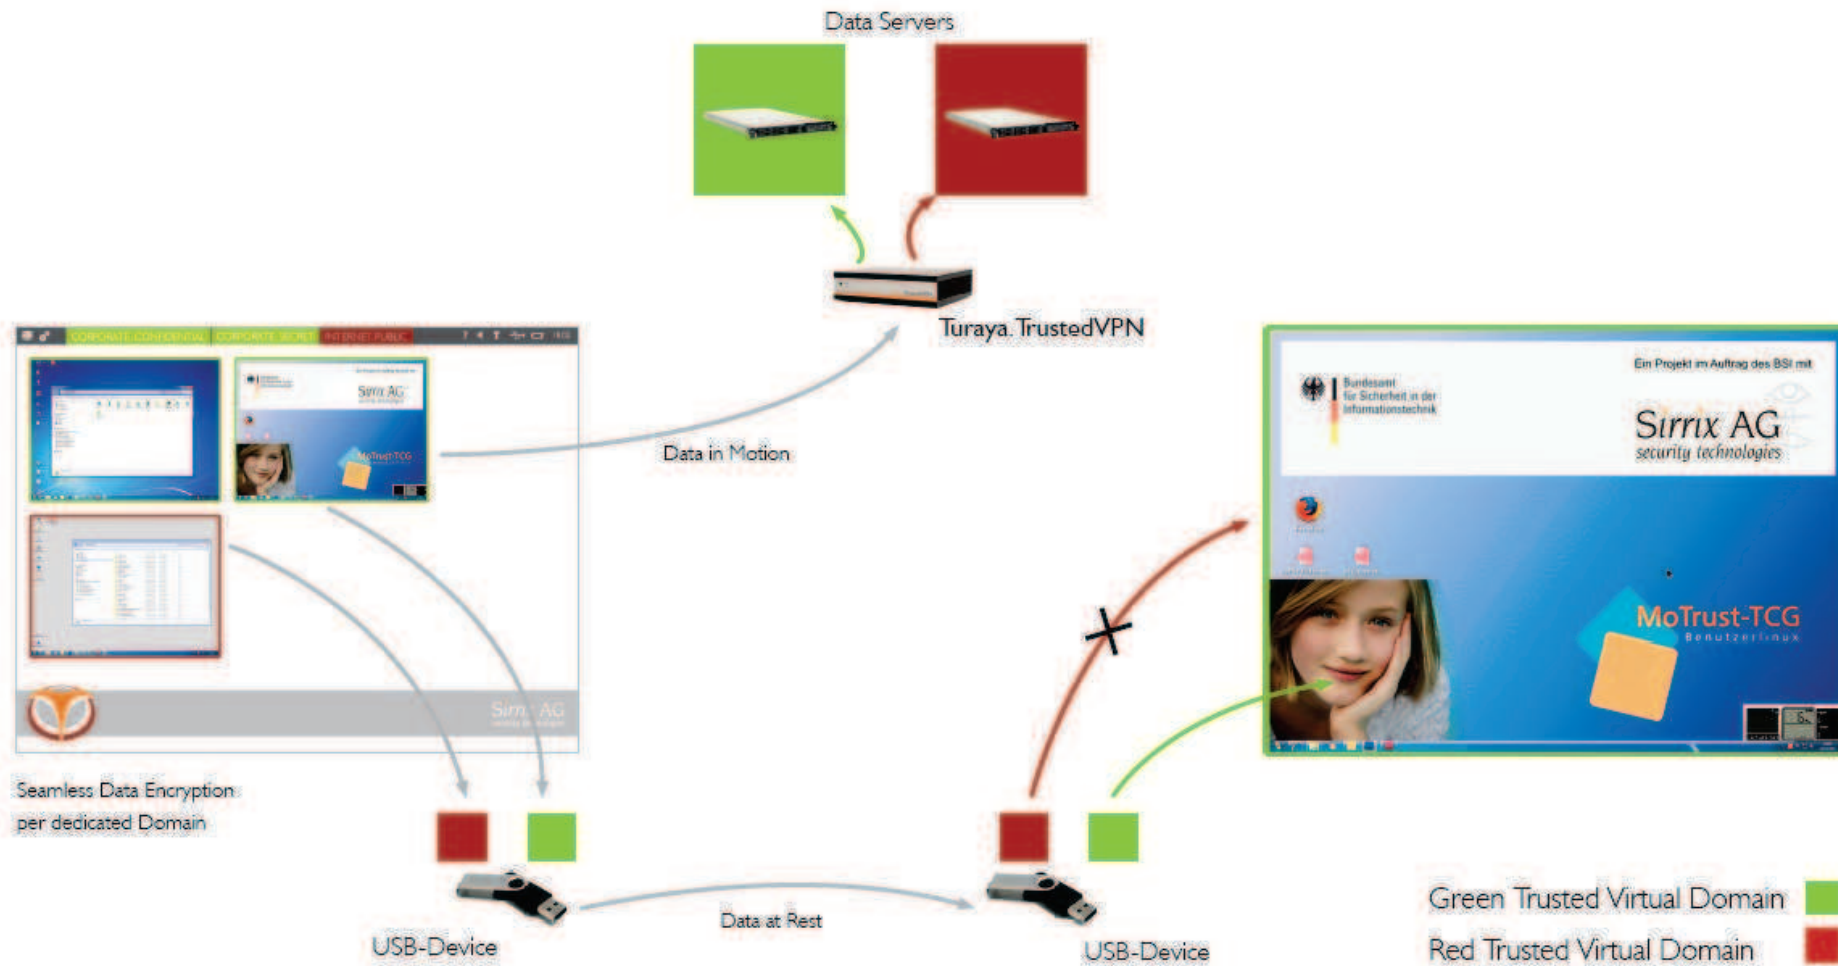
Data Servers

Turaya.TrustedVPN

CORPORATE CONFIDENTIAL CORPORATE SECRET INTERNET PUBLIC

Data in Motion

Ein Projekt im Auftrag des BSI mit

Bundesamt für Sicherheit in der Informationstechnik

Sirrix AG security technologies

MoTrust-TCG Benutzerlinux

Seamless Data Encryption per dedicated Domain

USB-Device

Data at Rest

USB-Device

Green Trusted Virtual Domain

Red Trusted Virtual Domain